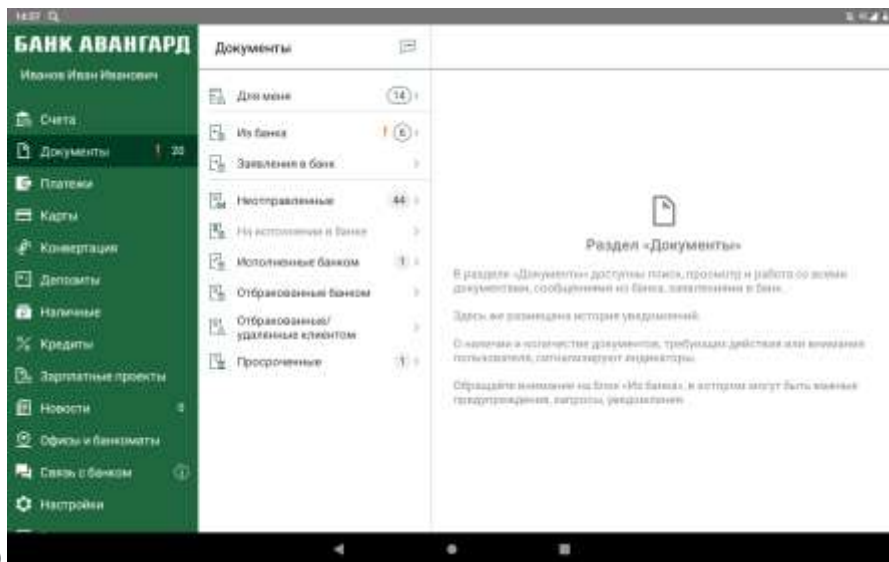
14:07

БАНК АВАНГАРД

Иванов Иван Иванович

Счета

Документы ! 20

Платежи

Карты

Конвертация

Депозиты

Наличные

Кредиты

Зарплатные проекты

Новости

Офисы и банкоматы

Связь с банком

Настройки

Документы

Для меня 14

Из банка ! 6

Заявления в банк

Неотправленные 44

На исполнении в банке

Исполненные банком 1

Отбракованные банком

Отбракованные/удаленные клиентом

Просроченные 1

Раздел «Документы»

В разделе «Документы» доступны поиск, просмотр и работа со всеми документами, сообщениями из банка, заявлениями в банк.

Здесь же размещена история уведомлений.

О наличии и количестве документов, требующих действия или внимания пользователя, сигнализируют индикаторы.

Обращайте внимание на блок «Из банка», в котором могут быть важные предупреждения, запросы, уведомления.